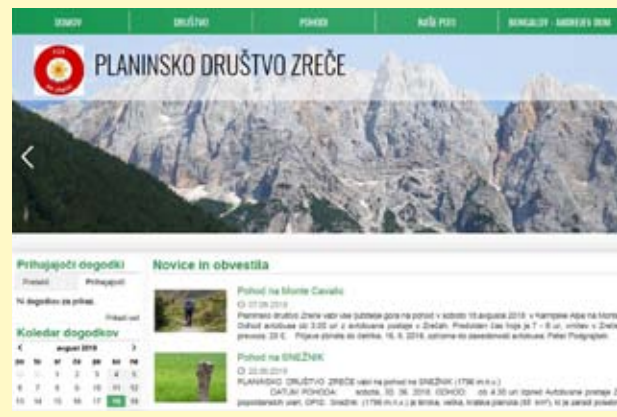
DOMOV DRUŠTVO POHODI NAŠI PSI BUNGALOV - ANDREJEV DOM

PLANINSKO DRUŠTVO ZREČE

Prihajajoči dogodki

Preteki Prihajajoči

Ni dogodkov za prikaz.

Koledar dogodkov

avgust 2018

Novice in obvestila

Pohod na Monte Cavallo

07.08.2018

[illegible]

Pohod na SNEŽNIK

22.08.2018

PLANINSKO DRUŠTVO ZREČE vabi na pohod na SNEŽNIK (1796 m n.v.) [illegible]